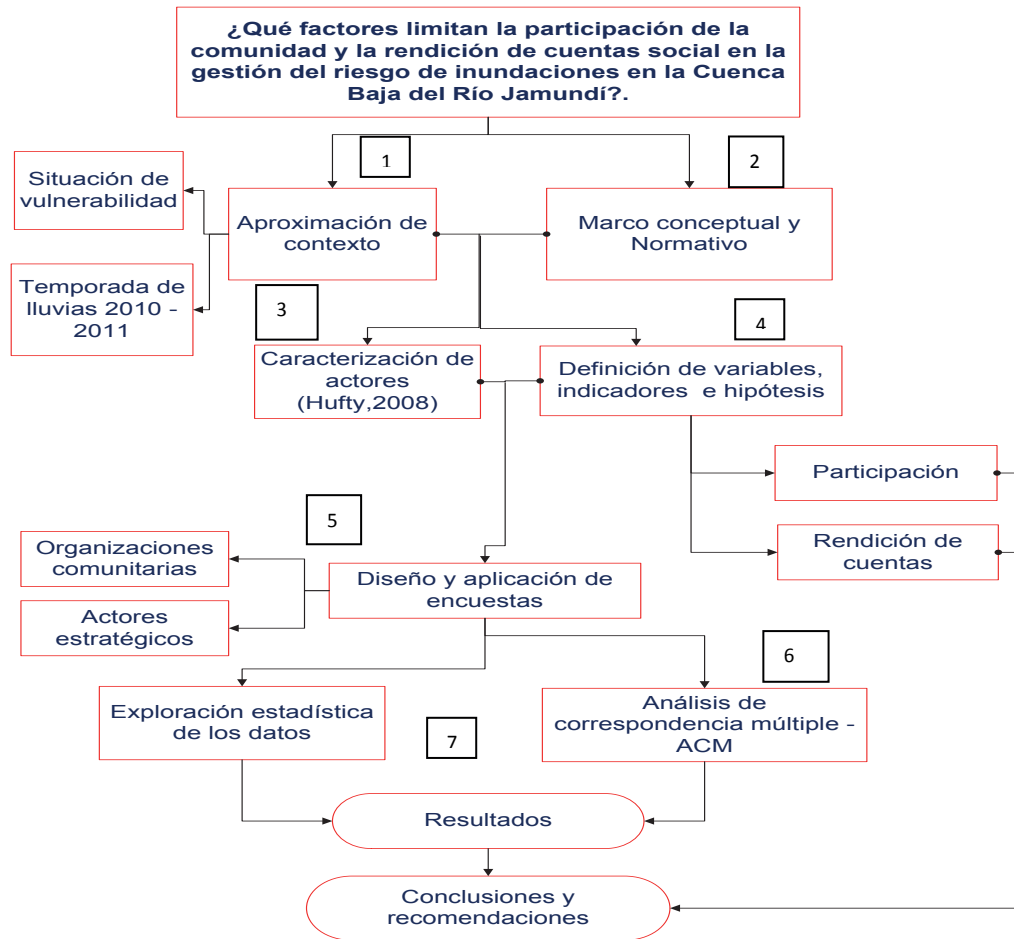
¿Qué factores limitan la participación de la comunidad y la rendición de cuentas social en la gestión del riesgo de inundaciones en la Cuenca Baja del Río Jamundí?.

1

2

Situación de vulnerabilidad

Aproximación de contexto

Marco conceptual y Normativo

Temporada de lluvias 2010 - 2011

3

4

Caracterización de actores (Hufty,2008)

Definición de variables, indicadores e hipótesis

Participación

Rendición de cuentas

5

Organizaciones comunitarias

Diseño y aplicación de encuestas

Actores estratégicos

6

Exploración estadística de los datos

7

Análisis de correspondencia múltiple - ACM

Resultados

Conclusiones y recomendaciones